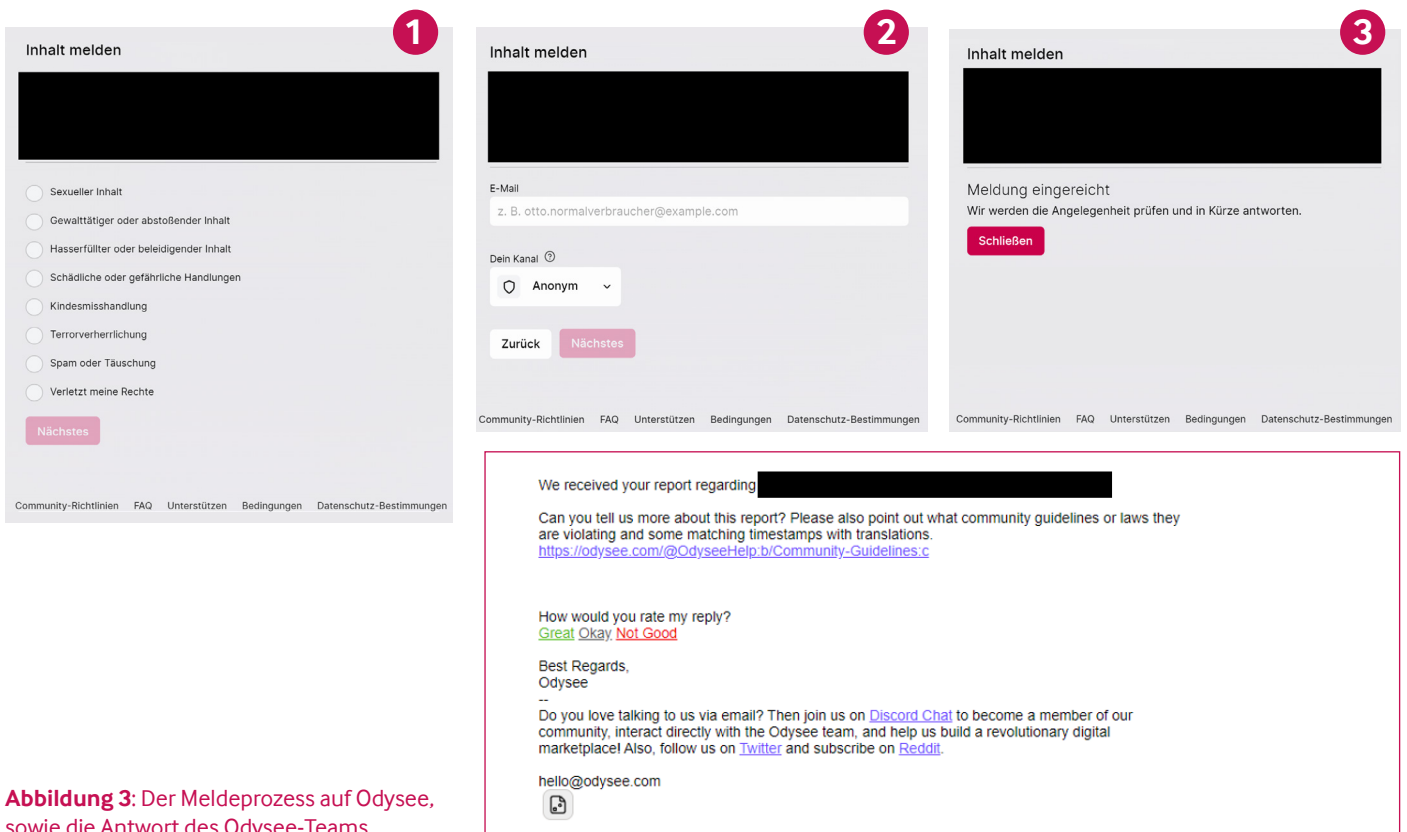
1

Inhalt melden

Sexueller Inhalt

Gewalttätiger oder abstoßender Inhalt

Hasserfüllter oder beleidigender Inhalt

Schädliche oder gefährliche Handlungen

Kindesmisshandlung

Terrorverherrlichung

Spam oder Täuschung

Verletzt meine Rechte

Nächstes

Community-Richtlinien FAQ Unterstützen Bedingungen Datenschutz-Bestimmungen

2

Inhalt melden

E-Mail

z. B. otto.normalverbraucher@example.com

Dein Kanal

Anonym

Zurück Nächstes

Community-Richtlinien FAQ Unterstützen Bedingungen Datenschutz-Bestimmungen

3

Inhalt melden

Meldung eingereicht

Wir werden die Angelegenheit prüfen und in Kürze antworten.

Schließen

Community-Richtlinien FAQ Unterstützen Bedingungen Datenschutz-Bestimmungen

We received your report regarding

Can you tell us more about this report? Please also point out what community guidelines or laws they are violating and some matching timestamps with translations.
https://odysee.com/@OdyseeHelp:b/Community-Guidelines:c

How would you rate my reply?
Great Okay Not Good

Best Regards,
Odysee
--
Do you love talking to us via email? Then join us on Discord Chat to become a member of our community, interact directly with the Odysee team, and help us build a revolutionary digital marketplace! Also, follow us on Twitter and subscribe on Reddit.

hello@odysee.com

**Abbildung 3**: Der Meldeprozess auf Odysee, sowie die Antwort des Odysee-Teams